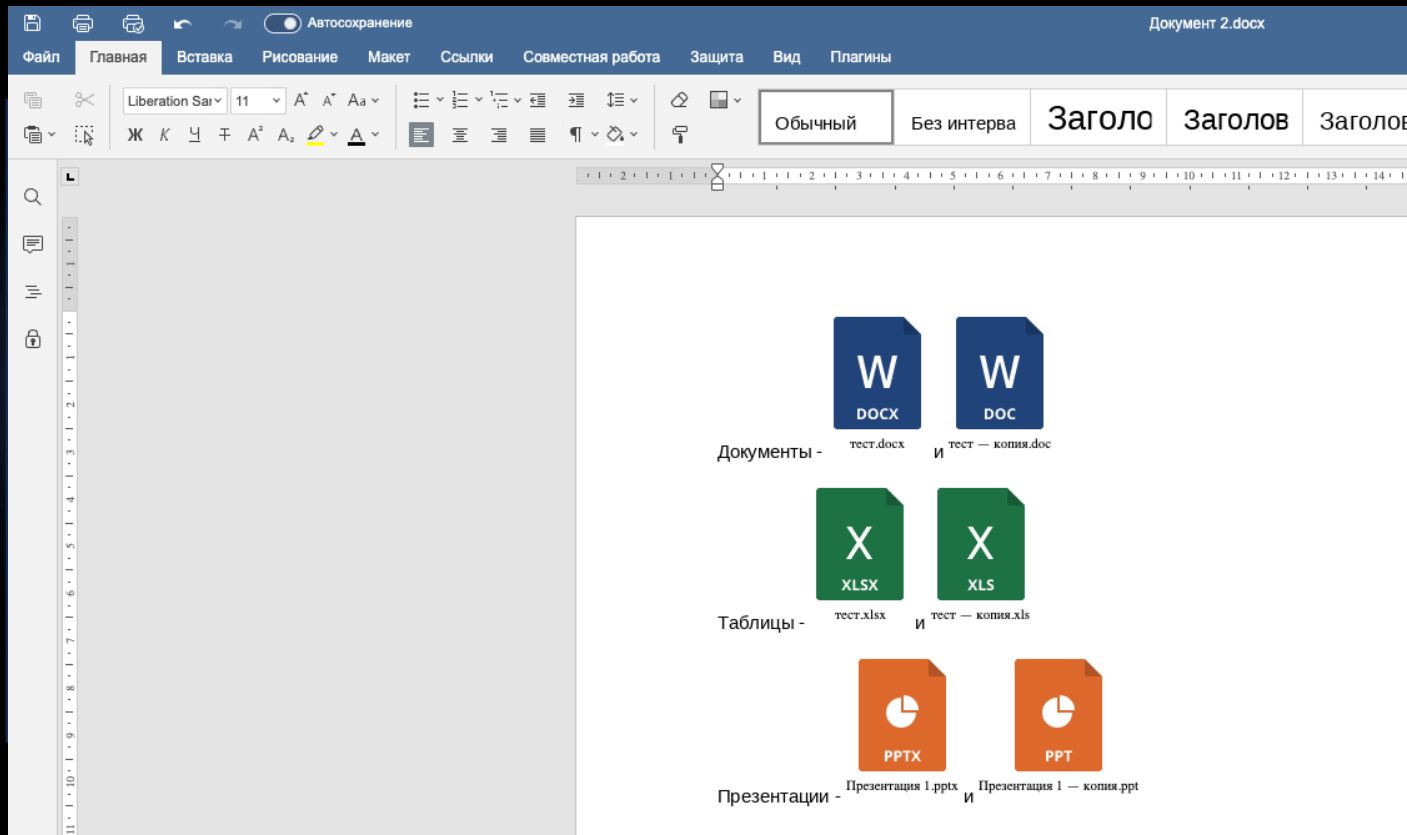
Автосохранение
Документ 2.docx

Файл Главная Вставка Рисование Макет Ссылки Совместная работа Защита Вид Плагины

Liberation Sar 11

Ж К Ч

Обычный Без интерва Заголо Заголов Заголов

W
DOCX
тест.docx

W
DOC
тест — копия.doc

Документы - тест.docx и тест — копия.doc

X
XLSX
тест.xlsx

X
XLS
тест — копия.xls

Таблицы - тест.xlsx и тест — копия.xls

PPTX
Презентация 1.pptx

PPT
Презентация 1 — копия.ppt

Презентации - Презентация 1.pptx и Презентация 1 — копия.ppt